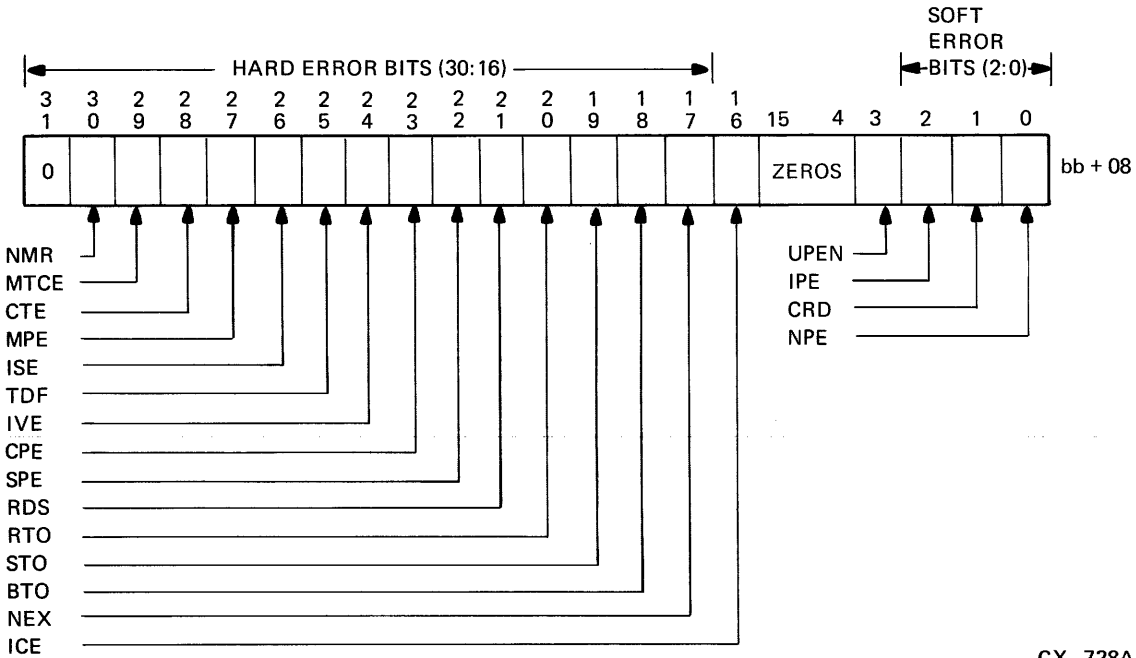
SOFT ERROR BITS (2:0)

HARD ERROR BITS (30:16)

31 30 29 28 27 26 25 24 23 22 21 20 19 18 17 16 15 4 3 2 1 0

0

ZEROS

bb + 08

NMR
MTCE
CTE
MPE
ISE
TDF
IVE
CPE
SPE
RDS
RTO
STO
BTO
NEX
ICE

UPEN
IPE
CRD
NPE

CX-728A